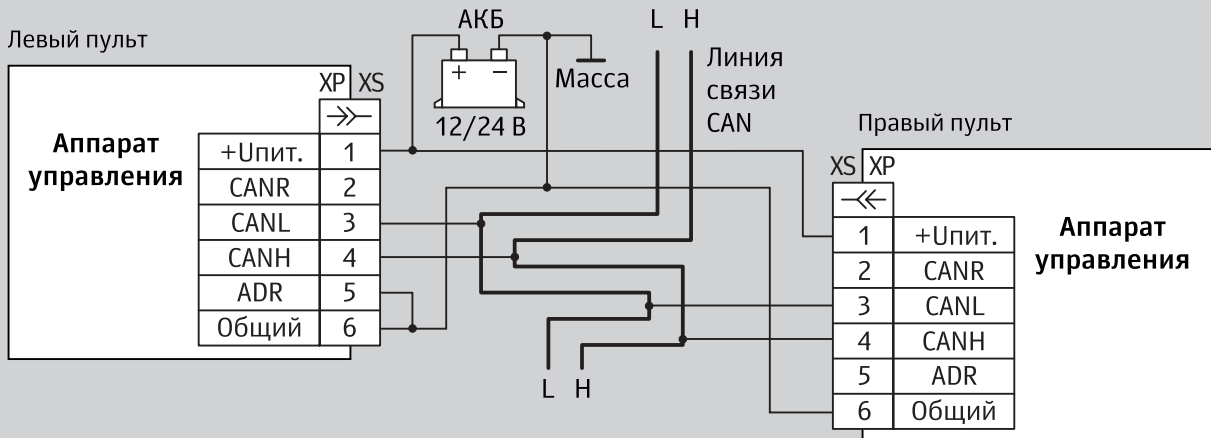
Левый пульт

АКБ

L H

Линия связи CAN

Масса

12/24 В

XP XS

Аппарат управления

| +Uпит. | 1 |
|---|---|
| CANR | 2 |
| CANL | 3 |
| CANH | 4 |
| ADR | 5 |
| Общий | 6 |

Правый пульт

XS XP

| 1 | +Uпит. |
|---|---|
| 2 | CANR |
| 3 | CANL |
| 4 | CANH |
| 5 | ADR |
| 6 | Общий |

Аппарат управления

L H